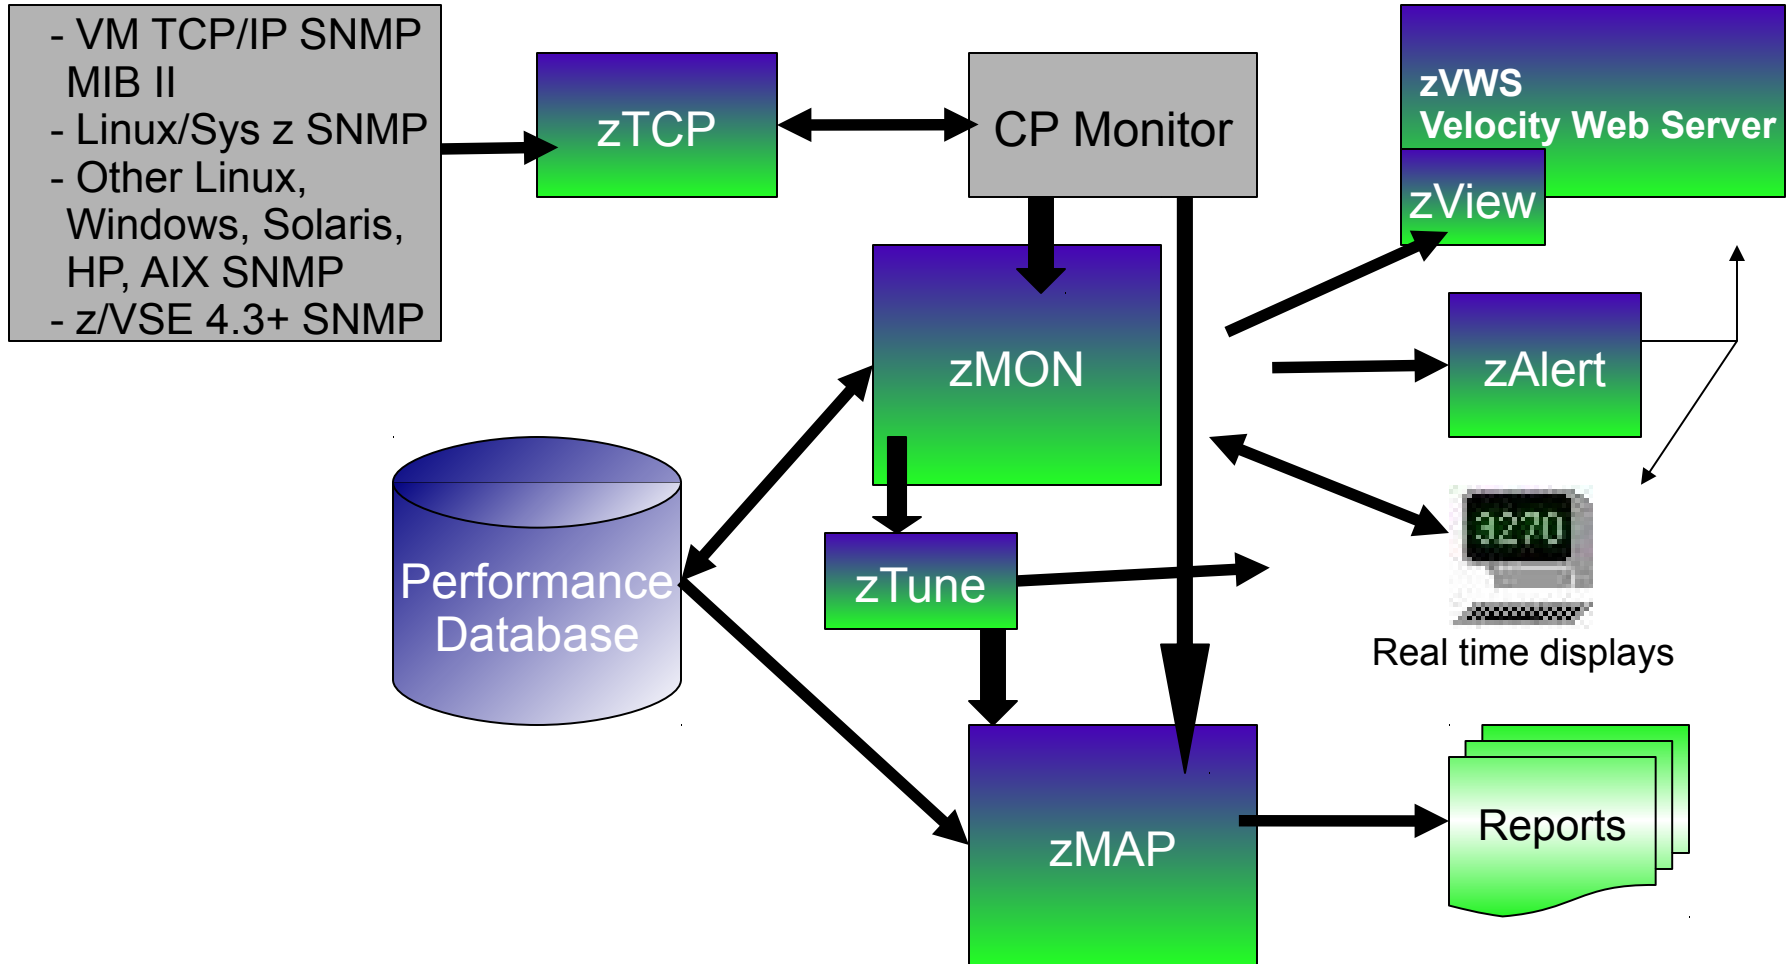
- VM TCP/IP SNMP MIB II
- Linux/Sys z SNMP
- Other Linux, Windows, Solaris, HP, AIX SNMP
- z/VSE 4.3+ SNMP

zTCP

CP Monitor

zVWS
Velocity Web Server

zView

zMON

zAlert

Performance Database

zTune

3270

Real time displays

zMAP

Reports